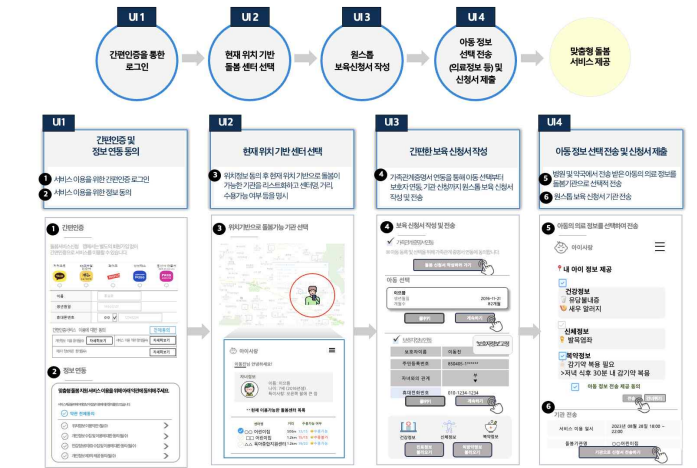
UI 1
간편인증을 통한 로그인

UI 2
현재 위치 기반 돌봄 센터 선택

UI 3
원스톱 보육신청서 작성

UI 4
아동 정보 선택 전송 (의료정보 등) 및 신청서 제출

맞춤형 돌봄 서비스 제공

UI1
간편인증 및 정보 연동 동의
1 서비스 이용을 위한 간편인증 로그인
2 서비스 이용을 위한 정보 동의

UI2
현재 위치 기반 센터 선택
3 위치정보 동의 후 현재 위치 기반으로 돌봄이 가능한 기관을 리스트화하고 센터명, 거리, 수용가능 여부 등을 명시

UI3
간편한 보육 신청서 작성
4 가족관계증명서 연동을 통해 아동 선택부터 보호자 연동, 기관 신청까지 원스톱 보육 신청서 작성 및 전송

UI4
아동 정보 선택 전송 및 신청서 제출
5 병원 및 약국에서 전송 받은 아동의 의료 정보를 돌봄기관으로 선택적 전송
6 원스톱 보육 신청서 기관 전송

1 간편인증
2 정보 연동
맞춤형 돌봄 지원 서비스 이용을 위해 아래 약관에 동의해 주세요.
약관 전체동의

3 위치기반으로 돌봄가능 기관 선택
아이사랑
주변 이용 가능한 돌봄센터 목록

4 보육 신청서 작성 및 전송
가족관계증명서 연동
아동 선택
보호자 정보
건강정보
신체정보
학력정보

5 아동의 의료 정보를 선택하여 전송
아이사랑
내 아이 정보 제공
건강정보
유당불내증
새우 알러지
신체정보
발육양호
복약정보
감기약 복용 필요
>저녁 식후 30분 내 감기약 복용
아동 정보 전송 제공 동의
6 기관 전송
서비스 이용 일시 2023년 05월 28일 19:00 ~ 22:00
돌봄기관명 OO어린이집